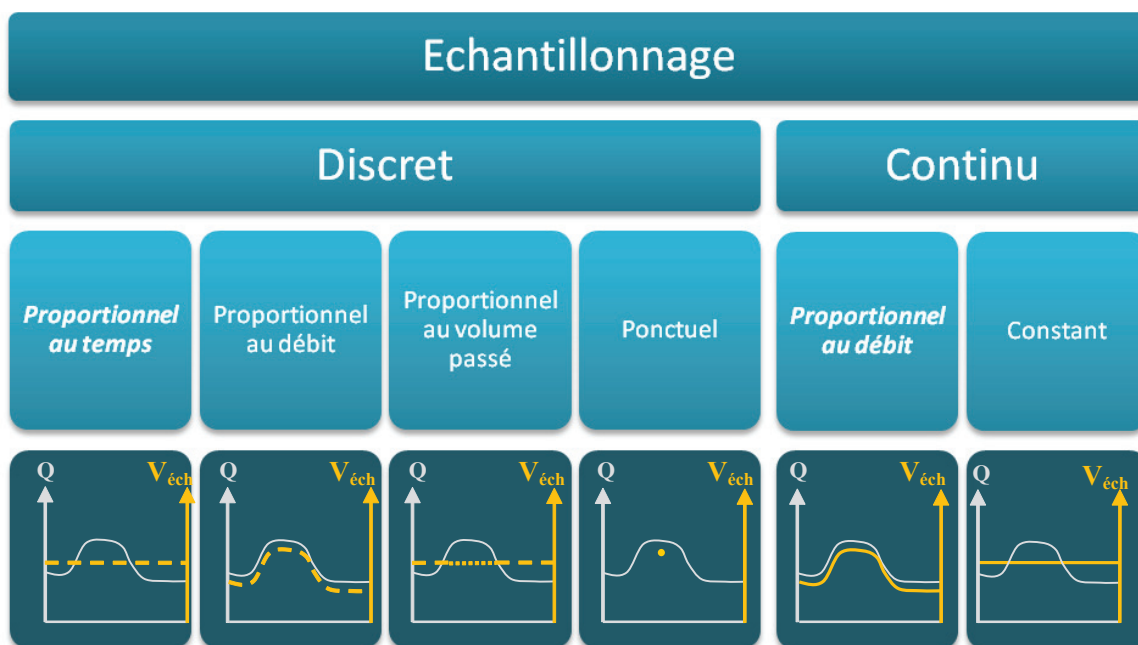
Echantillonnage

Discret

Continu

*Proportionnel au temps*

Proportionnel au débit

Proportionnel au volume passé

Ponctuel

*Proportionnel au débit*

Constant

Q $V_{éch}$

Q $V_{éch}$

Q $V_{éch}$

Q $V_{éch}$

Q $V_{éch}$

Q $V_{éch}$